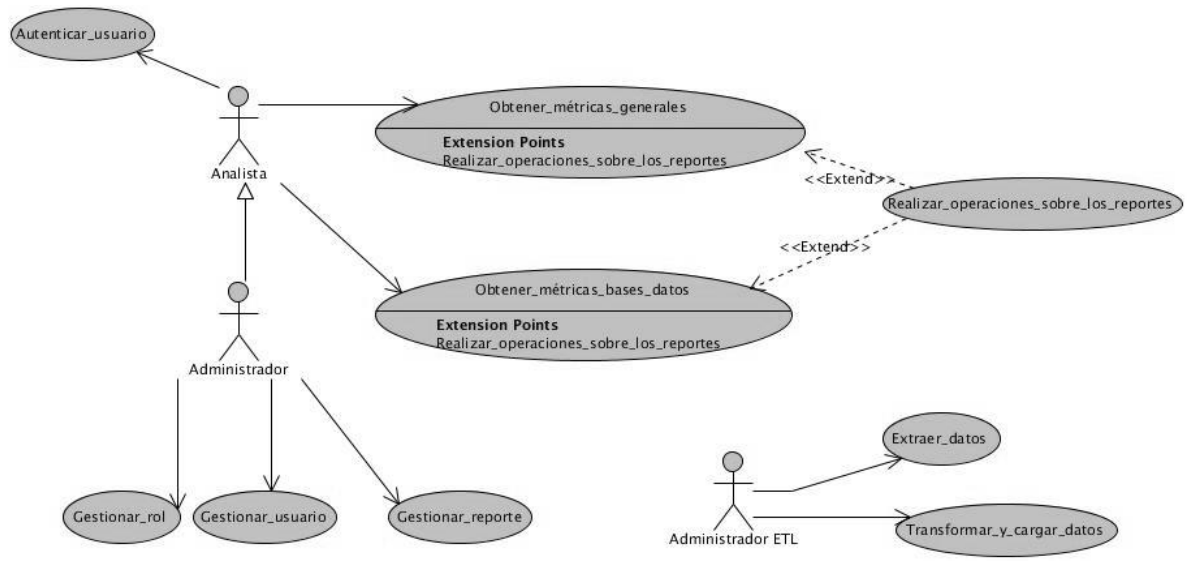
Autenticar_usuario

Analista

Obtener_métricas_generales

**Extension Points**
Realizar_operaciones_sobre_los_reportes

<<Extend>>

Realizar_operaciones_sobre_los_reportes

<<Extend>>

Obtener_métricas_bases_datos

**Extension Points**
Realizar_operaciones_sobre_los_reportes

Administrador

Gestionar_rol

Gestionar_usuario

Gestionar_reporte

Extraer_datos

Administrador ETL

Transformar_y_cargar_datos